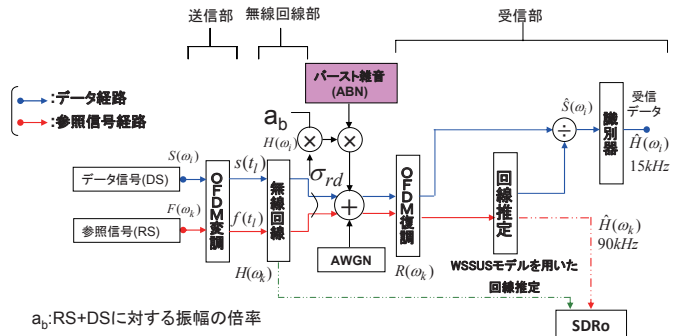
送信部　無線回線部　受信部

:データ経路
:参照信号経路

バースト雑音 (ABN)

$a_b$

$H(\omega_i)$

$\sigma_{rd}$

$S(\omega_i)$

データ信号(DS)

$s(t_l)$

$F(\omega_k)$

参照信号(RS)

$f(t_l)$

OFDM変調

無線回線

$H(\omega_k)$

AWGN

OFDM復調

$R(\omega_k)$

回線推定

WSSUSモデルを用いた回線推定

$\hat{S}(\omega_i)$

÷

識別器

受信データ

$\hat{H}(\omega_i)$

$15kHz$

$\hat{H}(\omega_k)$

$90kHz$

SDRo

$a_b$:RS+DSに対する振幅の倍率